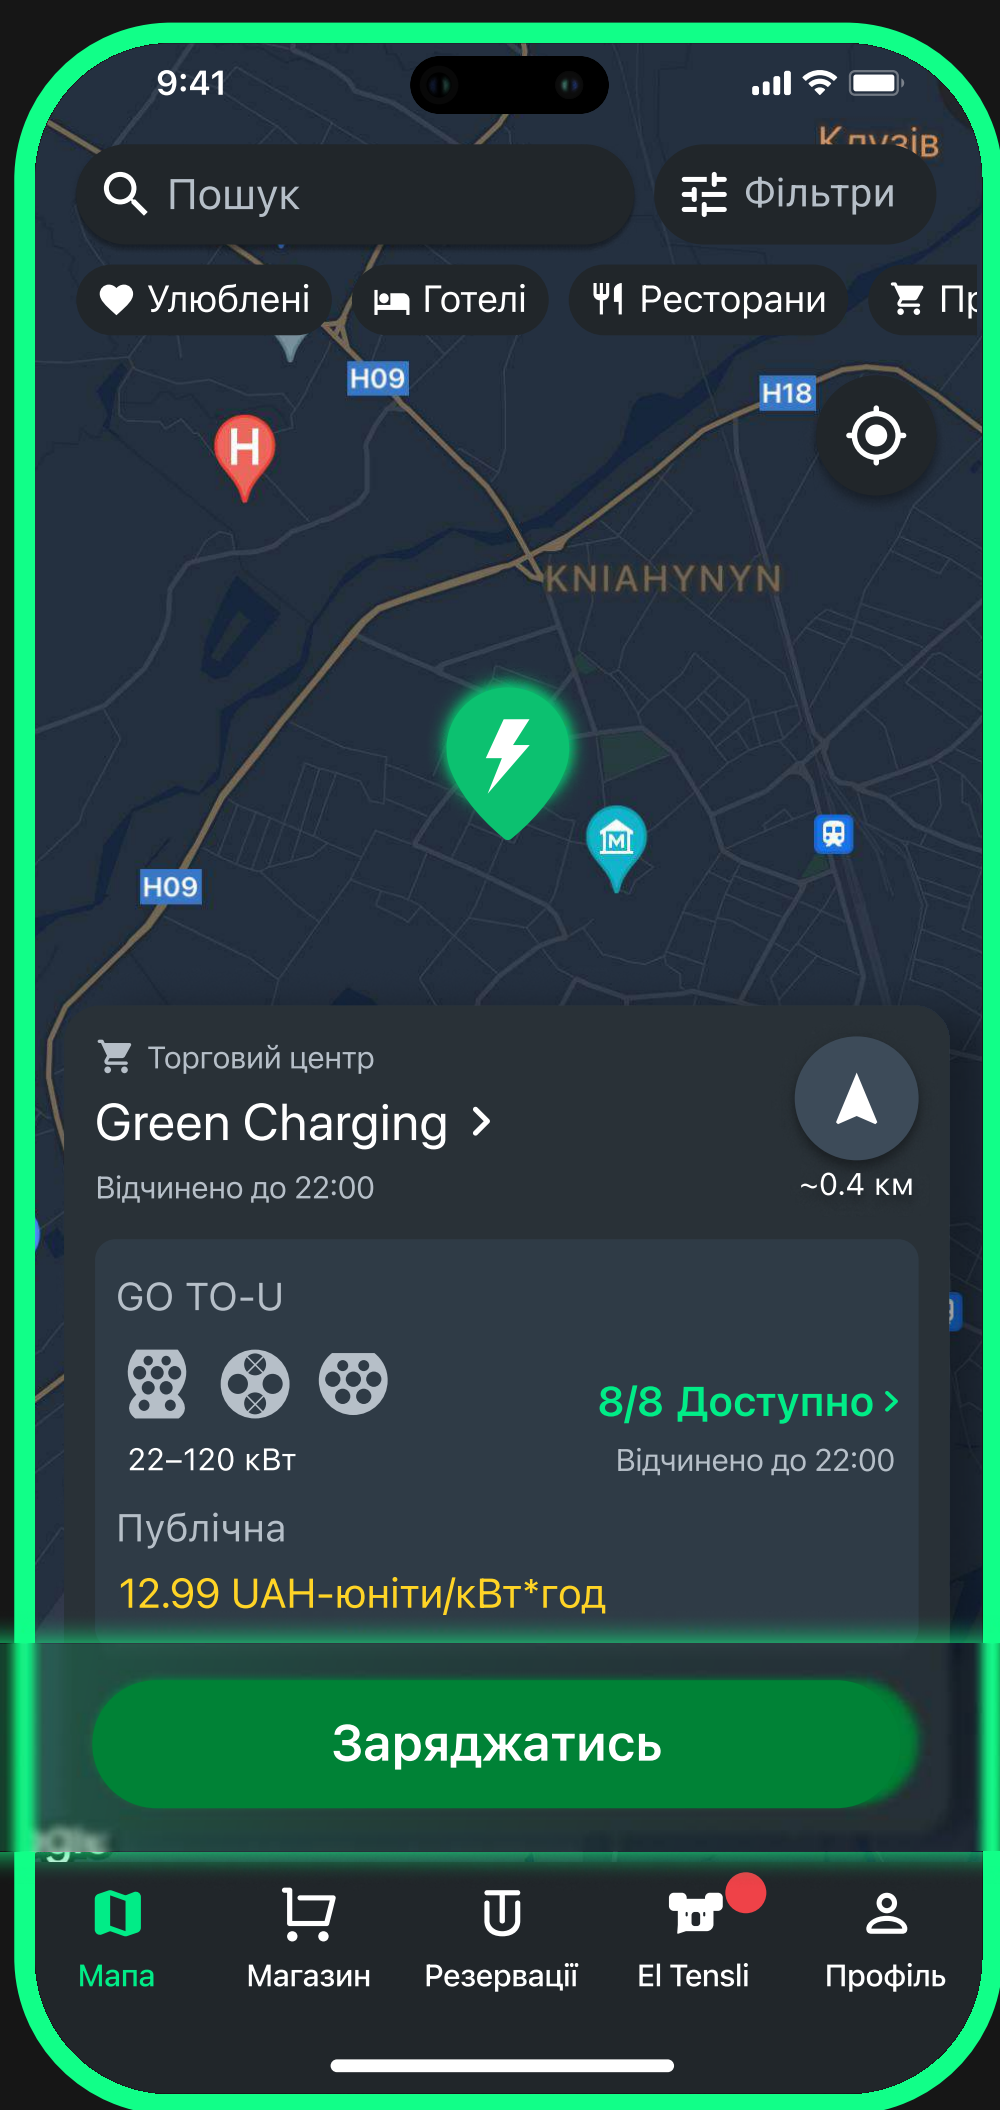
9:41

Клузів

Пошук

Фільтри

Улюблені

Готелі

Ресторани

Пр

H09

H18

H

KNIAHYNYN

H09

Торговий центр

Green Charging >

Відчинено до 22:00

~0.4 км

GO TO-U

22–120 кВт

8/8 Доступно >

Відчинено до 22:00

Публічна

12.99 UAH-юніти/кВт*год

Заряджатись

Мапа

Магазин

Резервації

El Tensli

Профіль